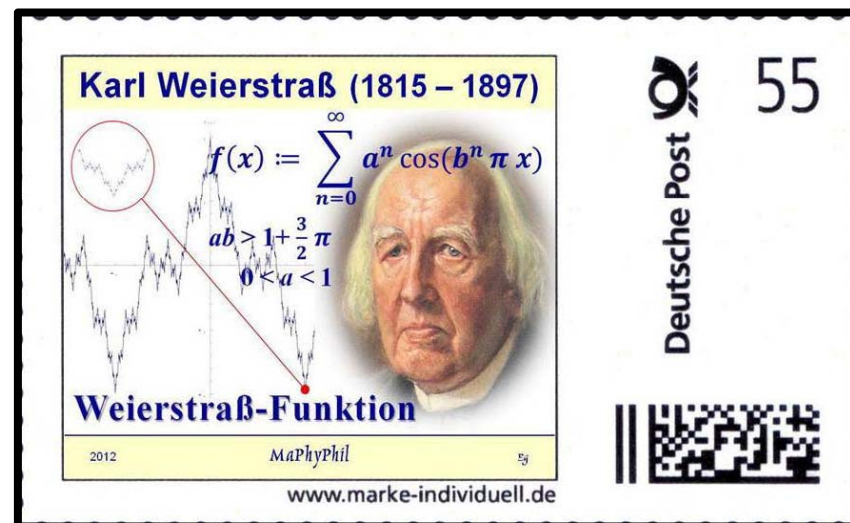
Karl Weierstraß (1815 – 1897)

$f(x) := \sum_{n=0}^{\infty} a^n \cos(b^n \pi x)$

$ab > 1 + \frac{3}{2}\pi$

$0 < a < 1$

Weierstraß-Funktion

2012

MaPhyPhil

55

Deutsche Post

www.marke-individuell.de